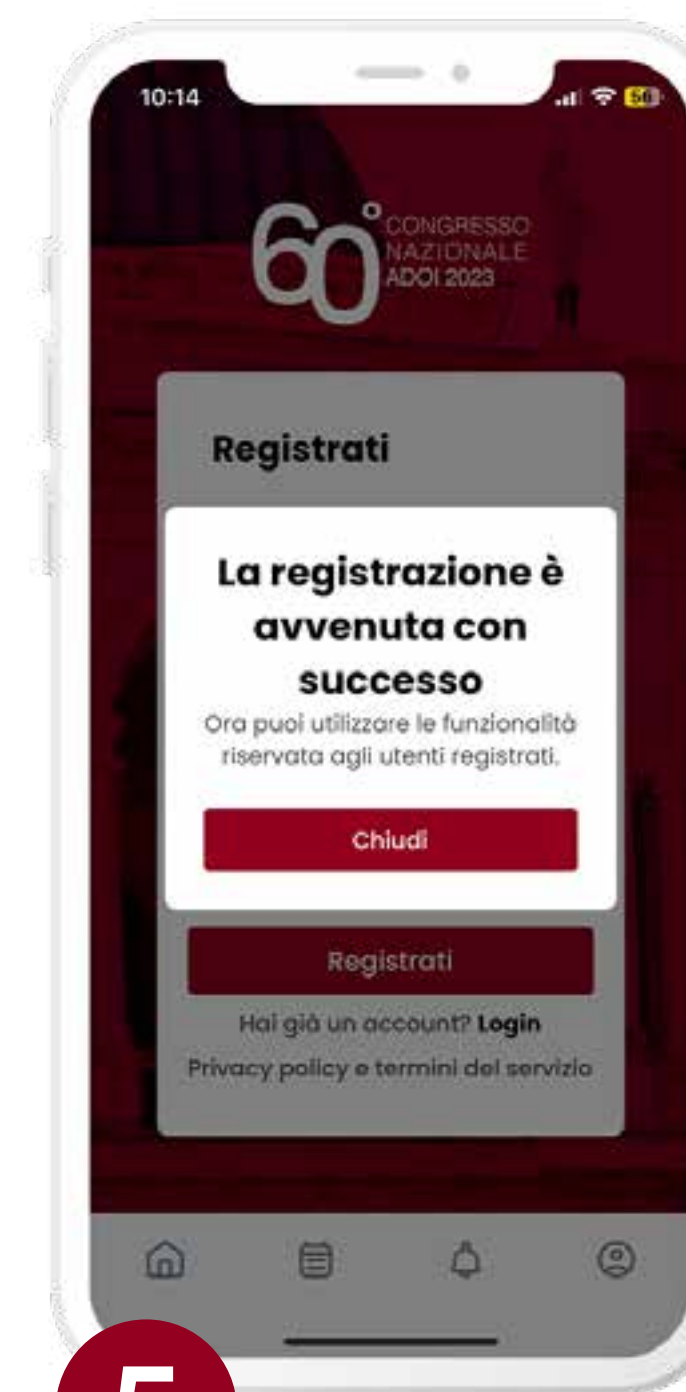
10:14

56

60°

CONGRESSO NAZIONALE ADOI 2023

Registrati

La registrazione è avvenuta con successo

Ora puoi utilizzare le funzionalità riservata agli utenti registrati.

Chiudi

Registrati

Hai già un account? **Login**

Privacy policy e termini del servizio

5